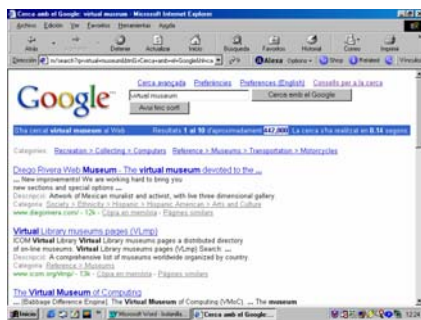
Cerca amb el Google: virtual museum - Microsoft Internet Explorer

Arxiu Edició Visualitza Preferits Eines Ajuda

Enrere Endavant Atura Actualitza Inici Cerca Preferits Historial Correu Imprimeix

Adreça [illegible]

Google

Cerca avançada Preferències Preferences (English) Consells per a la cerca

virtual museum

Cerca amb el Google

Avui tinc sort

S'ha cercat virtual museum al Web Resultats 1 al 10 d'aproximadament 447,000. La cerca s'ha realitzat en 0.14 segons.

Categories: Recreation > Collecting > Computers Reference > Museums > Transportation > Motorcycles

Diego Rivera Web Museum - The virtual museum devoted to the ...
... New improvements! We are working hard to bring you new sections and special options ...
Descripció: Artwork of Mexican muralist and activist, with live three dimensional gallery.
Categoria: Society > Ethnicity > Hispanic > Hispanic American > Arts and Culture
www.diegorivera.com/ - 12k - Còpia en memòria - Pàgines similars

Virtual Library museums pages (VLmp)
ICOM Virtual Library Virtual Library museums pages a distributed directory of on-line museums. Virtual Library museums pages (VLmp) Search ...
Descripció: A comprehensive list of museums worldwide organized by country.
Categoria: Reference > Museums
www.icom.org/vlmp/ - 13k - Còpia en memòria - Pàgines similars

The Virtual Museum of Computing
... (Babbage Difference Engine). The Virtual Museum of Computing (VMoC). ... The museum

Inicio Cerca amb el Google...